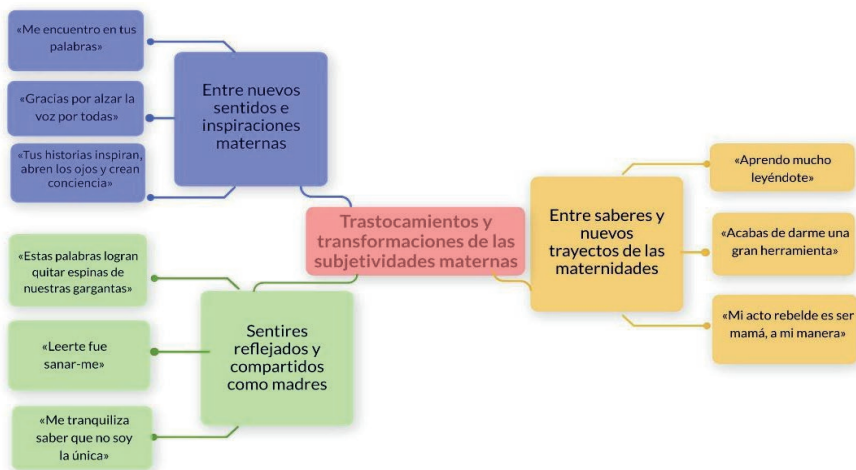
Trastocamientos y transformaciones de las subjetividades maternas

Entre nuevos sentidos e inspiraciones maternas

«Me encuentro en tus palabras»

«Gracias por alzar la voz por todas»

«Tus historias inspiran, abren los ojos y crean conciencia»

Entre saberes y nuevos trayectos de las maternidades

«Aprendo mucho leyéndote»

«Acabas de darme una gran herramienta»

«Mi acto rebelde es ser mamá, a mi manera»

Sentires reflejados y compartidos como madres

«Estas palabras logran quitar espinas de nuestras gargantas»

«Leerte fue sanar-me»

«Me tranquiliza saber que no soy la única»